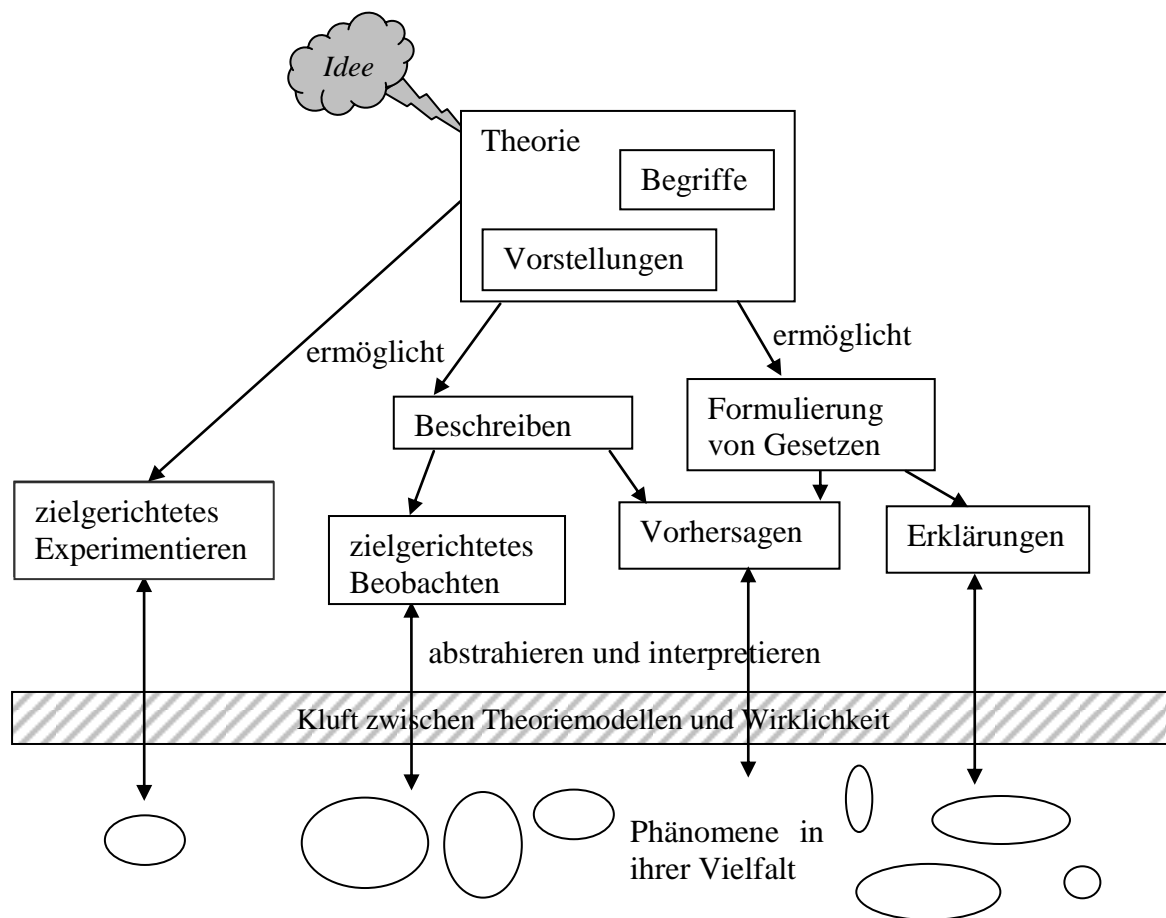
Idee

Theorie

Begriffe

Vorstellungen

ermöglicht

ermöglicht

Beschreiben

Formulierung von Gesetzen

zielgerichtetes Experimentieren

zielgerichtetes Beobachten

Vorhersagen

Erklärungen

abstrahieren und interpretieren

Kluft zwischen Theoriemodellen und Wirklichkeit

Phänomene in ihrer Vielfalt